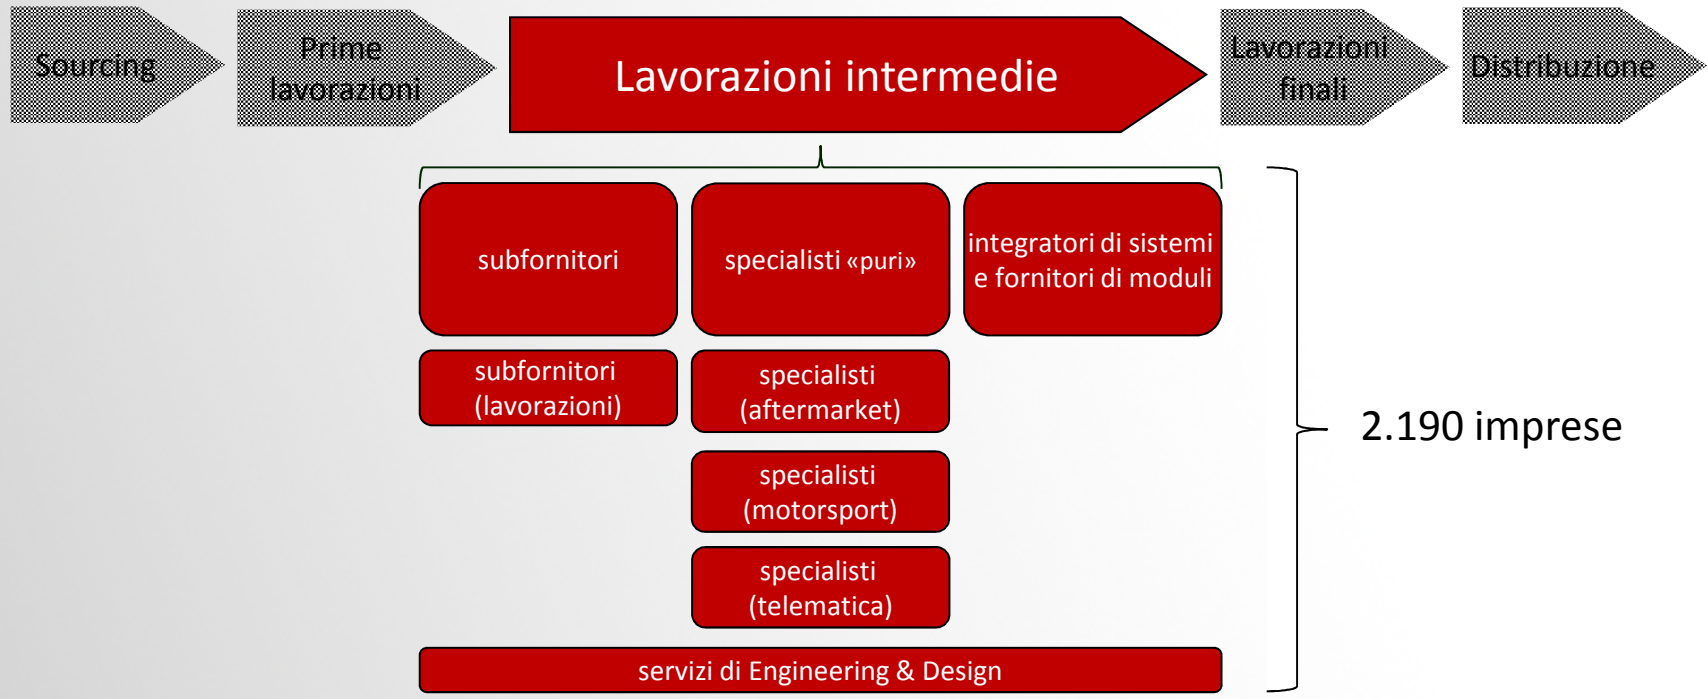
Sourcing

Prime lavorazioni

Lavorazioni intermedie

Lavorazioni finali

Distribuzione

subfornitori

specialisti «puri»

integratori di sistemi e fornitori di moduli

subfornitori (lavorazioni)

specialisti (aftermarket)

specialisti (motorsport)

specialisti (telematica)

servizi di Engineering & Design

2.190 imprese